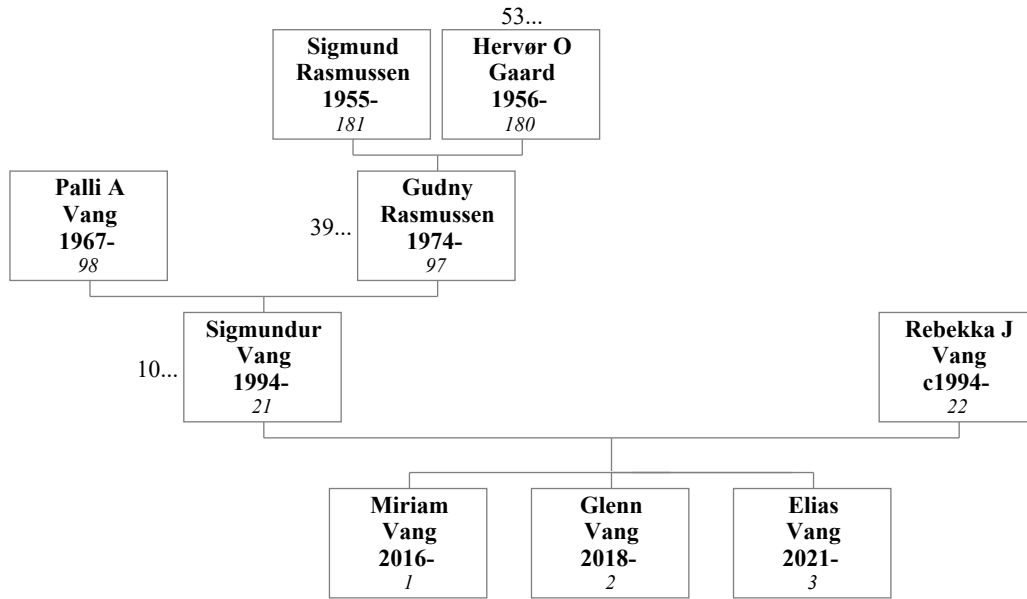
53...

**Sigmund Rasmussen 1955-**
*181*

**Hervør O Gaard 1956-**
*180*

**Palli A Vang 1967-**
*98*

39...

**Gudny Rasmussen 1974-**
*97*

10...

**Sigmundur Vang 1994-**
*21*

**Rebekka J Vang c1994-**
*22*

**Miriam Vang 2016-**
*1*

**Glenn Vang 2018-**
*2*

**Elias Vang 2021-**
*3*